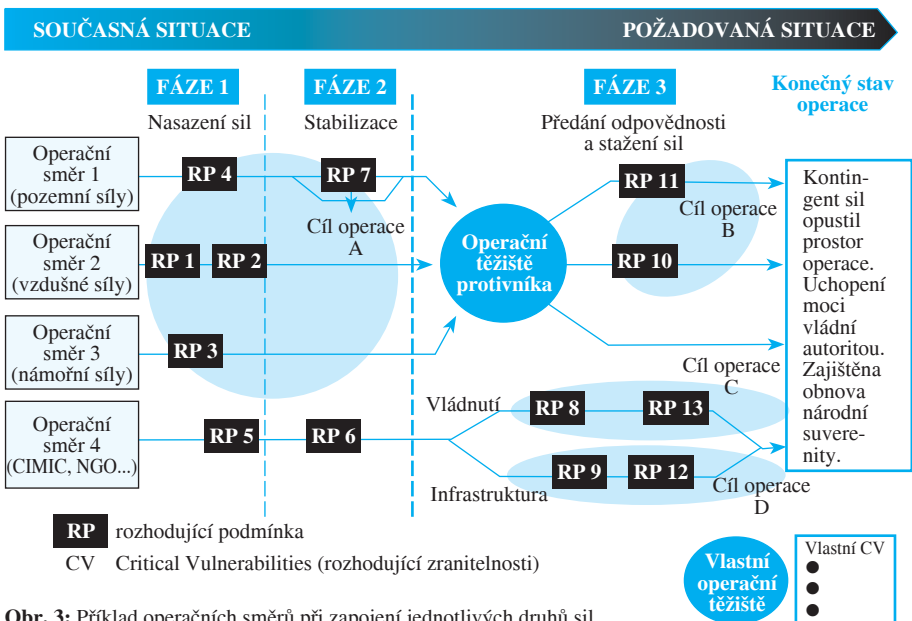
SOUČASNÁ SITUACE

POŽADOVANÁ SITUACE

FÁZE 1

Nasazení sil

FÁZE 2

Stabilizace

FÁZE 3

Předání odpovědnosti a stažení sil

Konečný stav operace

Operační směr 1 (pozemní síly)

Operační směr 2 (vzdušné síly)

Operační směr 3 (námořní síly)

Operační směr 4 (CIMIC, NGO...)

RP 4

RP 7

Cíl operace A

RP 1

RP 2

RP 3

RP 5

RP 6

Operační těžiště protivníka

RP 11

Cíl operace B

RP 10

Cíl operace C

Vládnutí

RP 8

RP 13

Infrastruktura

RP 9

RP 12

Cíl operace D

Kontingent sil opustil prostor operace. Uchopení moci vládní autoritou. Zajištěna obnova národní suverenity.

RP rozhodující podmínka

CV Critical Vulnerabilities (rozhodující zranitelnosti)

Vlastní operační těžiště

Vlastní CV

Obr. 3: Příklad operačních směrů při zapojení jednotlivých druhů sil